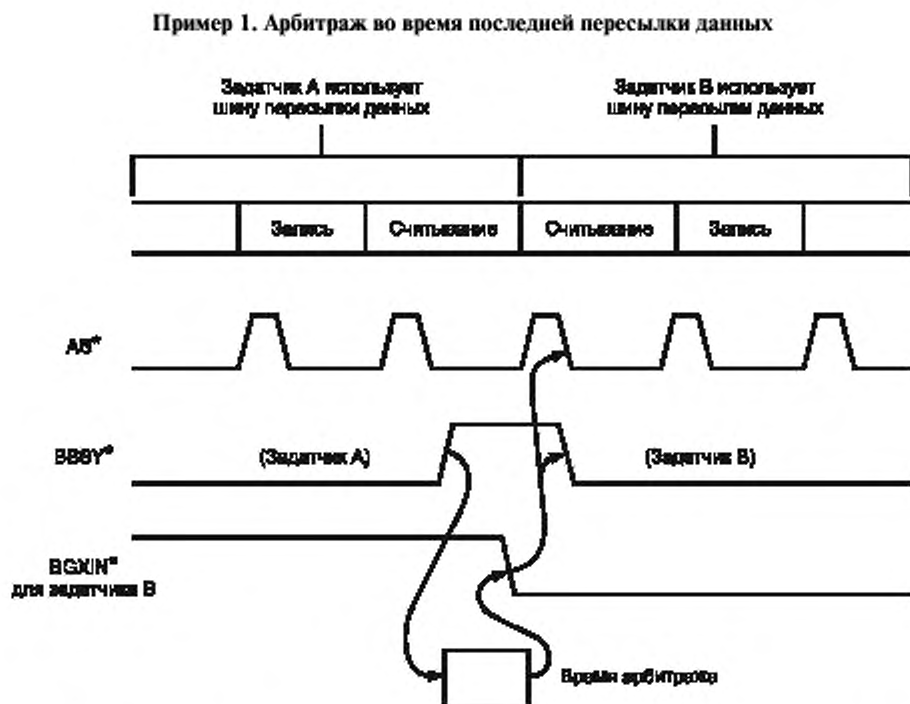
Пример 1. Арбитраж во время последней пересылки данных

Задатчик А использует шину пересылки данных

Задатчик В использует шину пересылки данных

Запись

Считывание

Считывание

Запись

AS*

BBSY*

(Задатчик А)

(Задатчик В)

BGXIN*
для задатчика В

Время арбитража